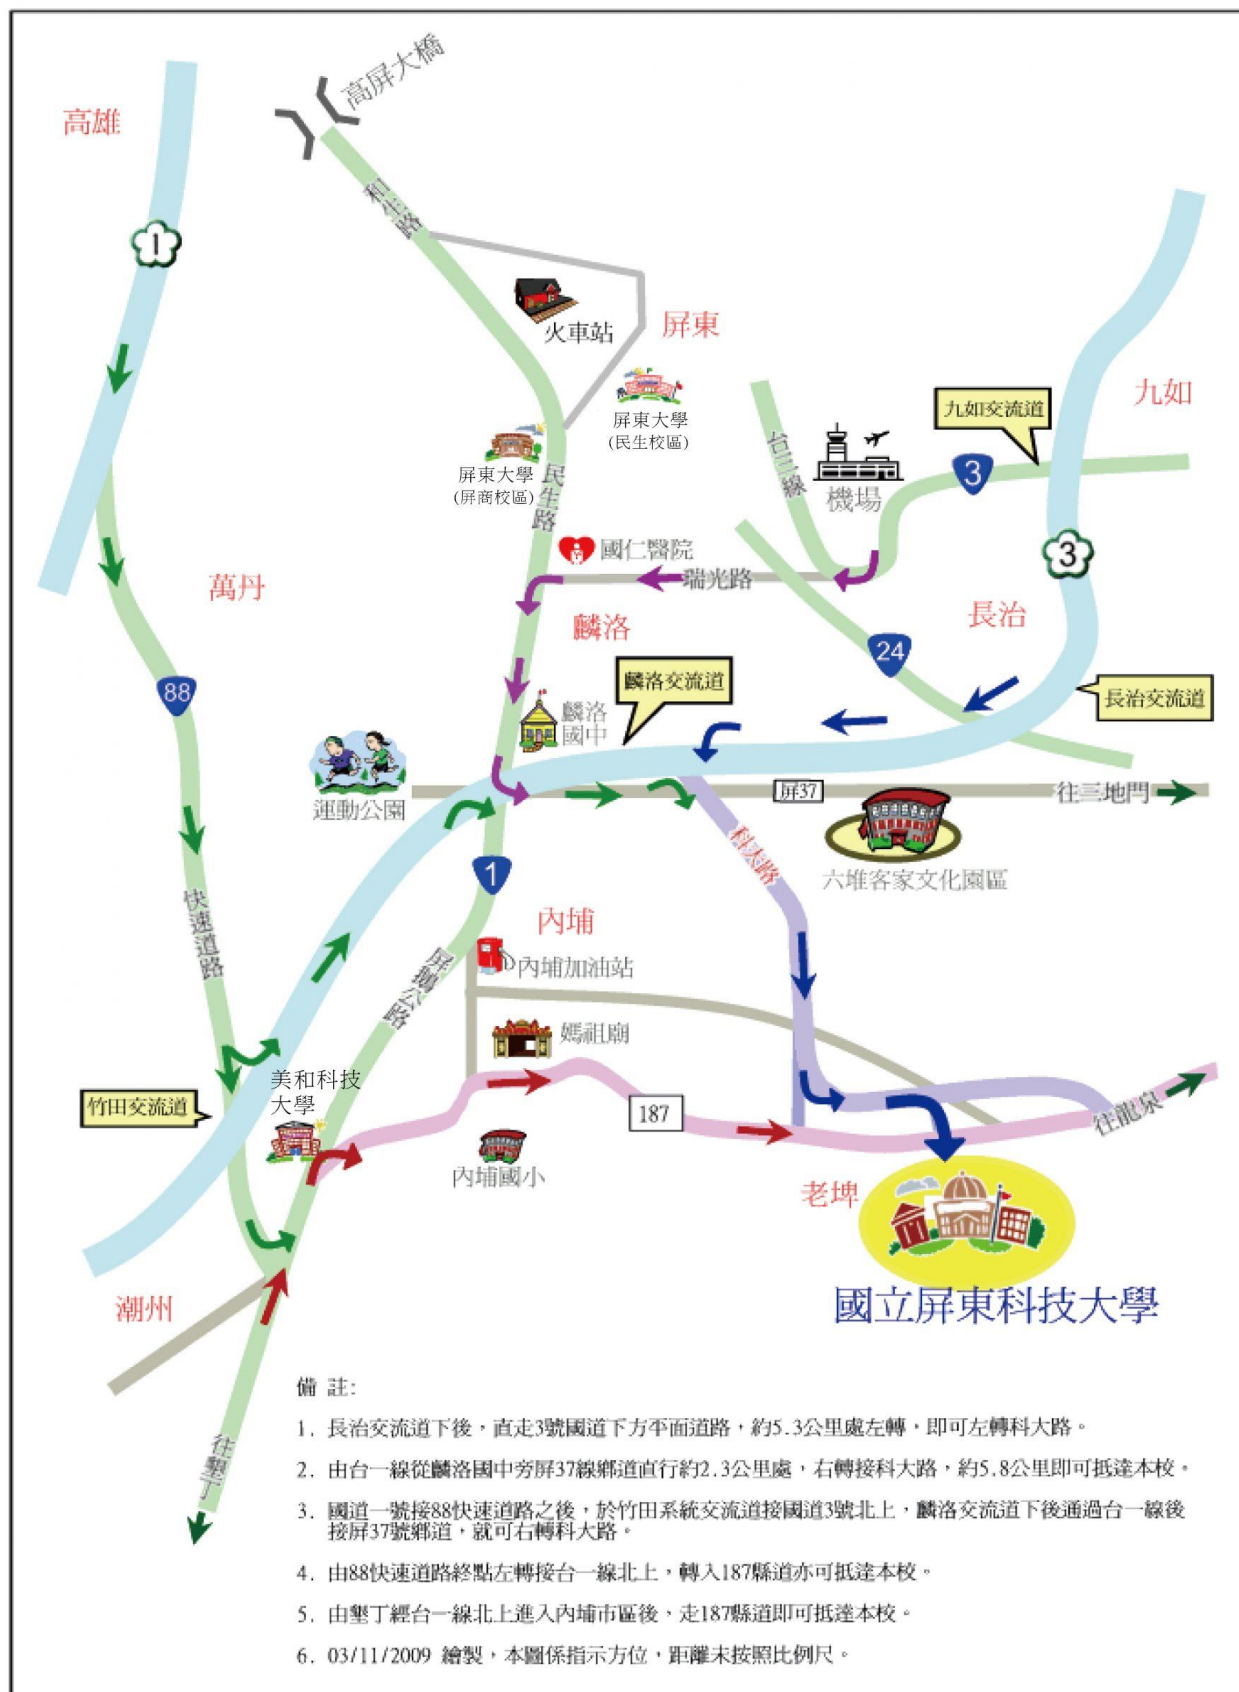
高雄

高屏大橋

1

和生路

火車站

屏東

屏東大學
(民生校區)

屏東大學
(屏商校區)

民生路

九如交流道

九如

台三線

機場

3

3

國仁醫院

瑞光路

萬丹

麟洛

長治

24

88

麟洛交流道

長治交流道

麟洛國中

運動公園

屏37

往三地門

六堆客家文化園區

1

科大路

內埔

快速道路

內埔加油站

屏鵝公路

媽祖廟

美和科技大學

竹田交流道

187

往龍泉

內埔國小

老埤

國立屏東科技大學

潮州

往墾丁

備 註:

1. 長治交流道下後，直走3號國道下方平面道路，約5.3公里處左轉，即可左轉科大路。

2. 由台一線從麟洛國中旁屏37線鄉道直行約2.3公里處，右轉接科大路，約5.8公里即可抵達本校。

3. 國道一號接88快速道路之後，於竹田系統交流道接國道3號北上，麟洛交流道下後通過台一線後接屏37號鄉道，就可右轉科大路。

4. 由88快速道路終點左轉接台一線北上，轉入187縣道亦可抵達本校。

5. 由墾丁經台一線北上進入內埔市區後，走187縣道即可抵達本校。

6. 03/11/2009 繪製，本圖係指示方位，距離未按照比例尺。